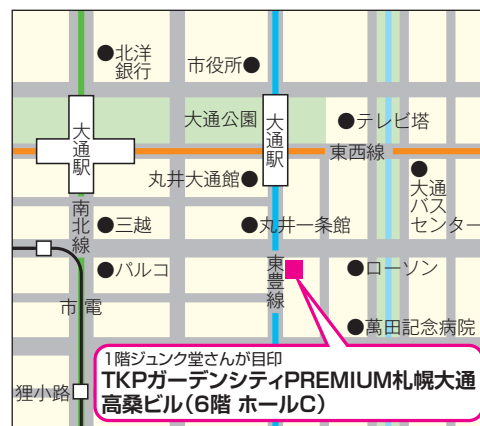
●北洋銀行

市役所●

大通駅

大通公園

大通駅

●テレビ塔

東西線

丸井大通館●

●大通バスセンター

南北線

●三越

●丸井一条館

●パルコ

東豊線

●ローソン

市電

●萬田記念病院

狸小路

1階ジュンク堂さんが目印
TKPガーデンシティPREMIUM札幌大通
高桑ビル(6階 ホールC)